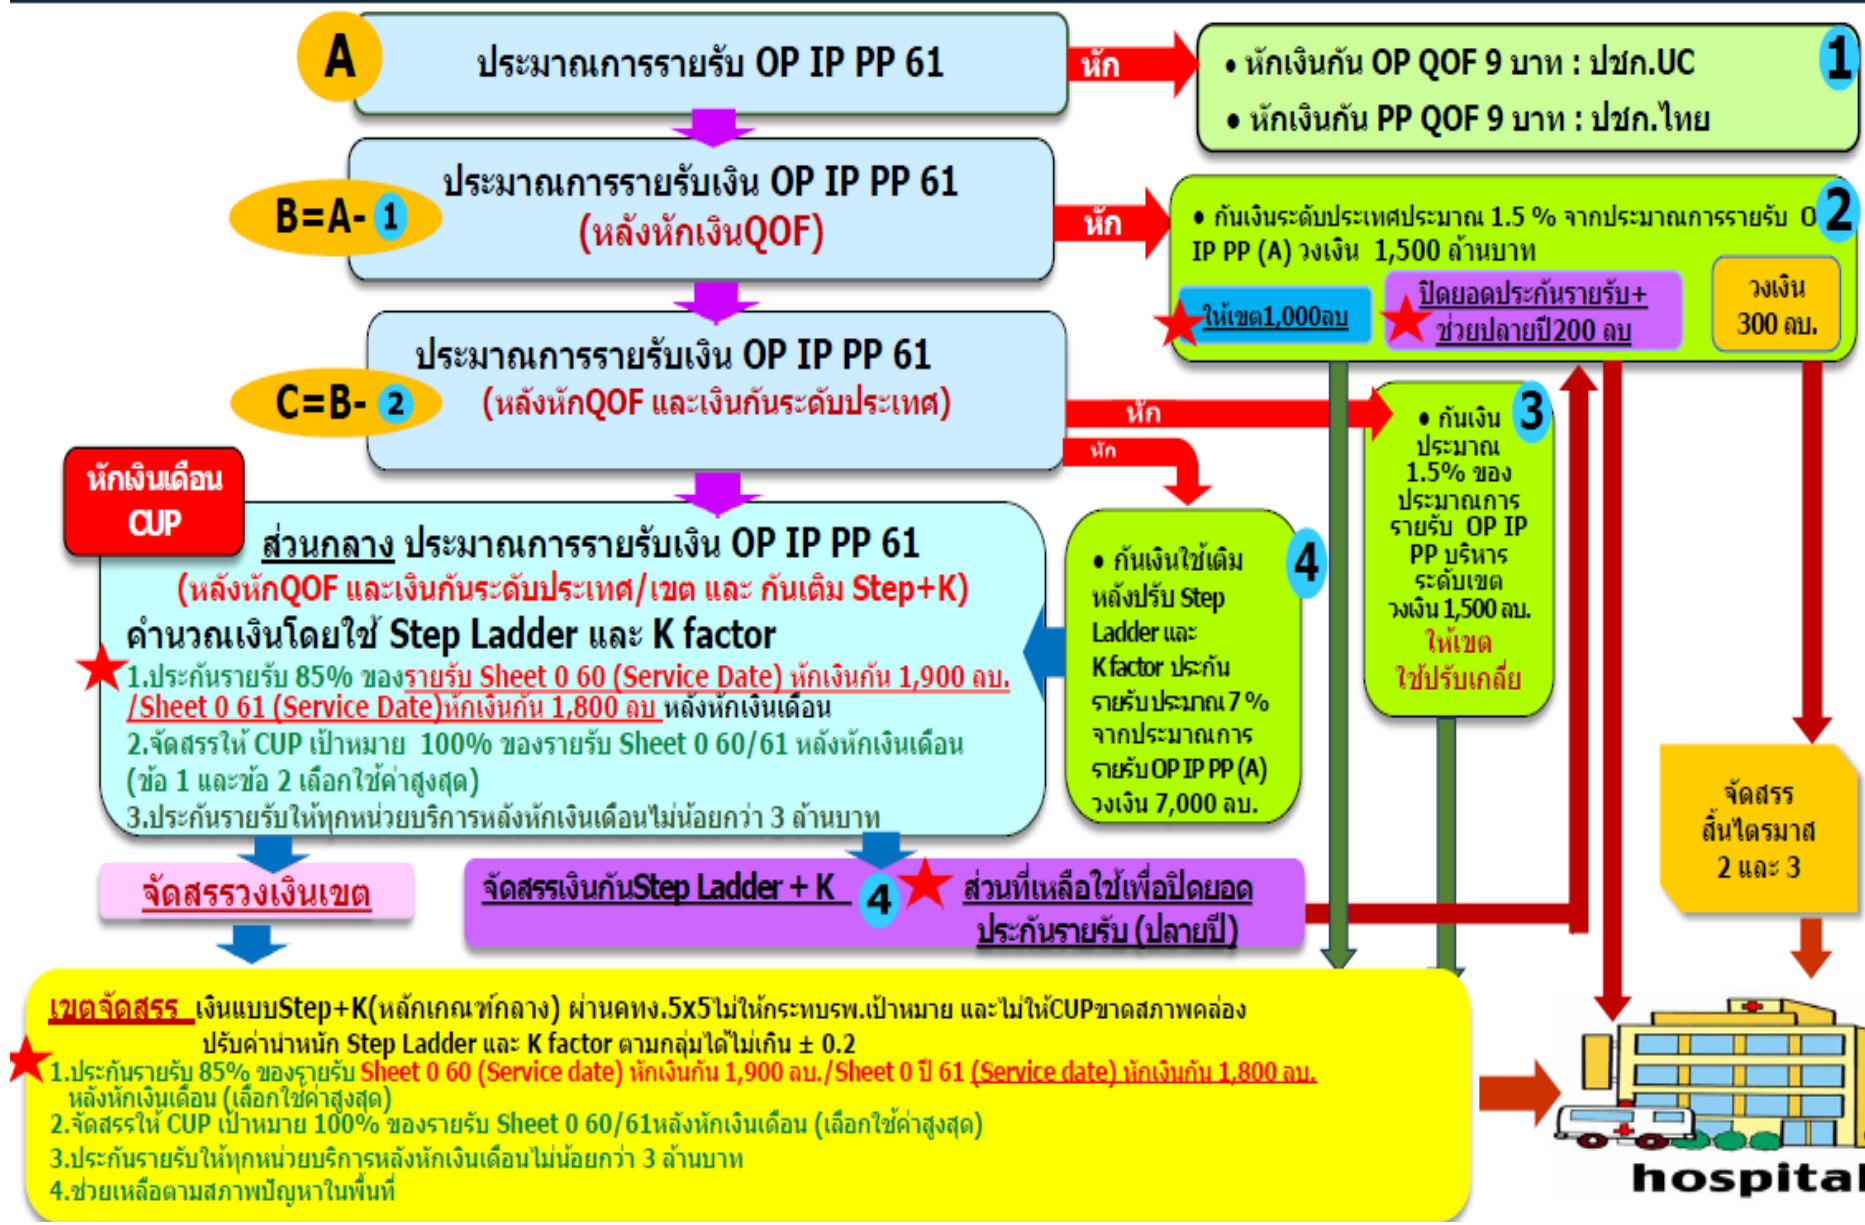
A

ประมาณการรายรับ OP IP PP 61

หัก

• หักเงินกัน OP QOF 9 บาท : ปชก.UC
• หักเงินกัน PP QOF 9 บาท : ปชก.ไทย

1

B=A- 1

ประมาณการรายรับเงิน OP IP PP 61
(หลังหักเงินQOF)

หัก

• กันเงินระดับประเทศประมาณ 1.5 % จากประมาณการรายรับ OP IP PP (A) วงเงิน 1,500 ล้านบาท

2

ให้เขต1,000ลบ

ปิดยอดประกันรายรับ+ ช่วยปลายปี200 ลบ

วงเงิน 300 ลบ.

C=B- 2

ประมาณการรายรับเงิน OP IP PP 61
(หลังหักQOF และเงินกันระดับประเทศ)

หัก

หัก

• กันเงิน ประมาณ 1.5% ของ ประมาณการ รายรับ OP IP PP บริหาร ระดับเขต วงเงิน 1,500 ลบ.
ให้เขต ใช้ปรับเกลี่ย

3

หักเงินเดือน CUP

ส่วนกลาง ประมาณการรายรับเงิน OP IP PP 61
(หลังหักQOF และเงินกันระดับประเทศ/เขต และ กันเติม Step+K)
คำนวณเงินโดยใช้ Step Ladder และ K factor
1.ประกันรายรับ 85% ของรายรับ Sheet 0 60 (Service Date) หักเงินกัน 1,900 ลบ. /Sheet 0 61 (Service Date)หักเงินกัน 1,800 ลบ หลังหักเงินเดือน
2.จัดสรรให้ CUP เป้าหมาย 100% ของรายรับ Sheet 0 60/61 หลังหักเงินเดือน (ข้อ 1 และข้อ 2 เลือกใช้ค่าสูงสุด)
3.ประกันรายรับให้ทุกหน่วยบริการหลังหักเงินเดือนไม่น้อยกว่า 3 ล้านบาท

• กันเงินใช้เติม หลังปรับ Step Ladder และ K factor ประกัน รายรับประมาณ 7 % จากประมาณการ รายรับ OP IP PP (A) วงเงิน 7,000 ลบ.

4

จัดสรร สิ้นไตรมาส 2 และ 3

จัดสรรวงเงินเขต

จัดสรรเงินกันStep Ladder + K

4

ส่วนที่เหลือใช้เพื่อปิดยอด ประกันรายรับ (ปลายปี)

เขตจัดสรร เงินแบบStep+K(หลักเกณฑ์กลาง) ผ่านคทง.5x5ไม่ให้กระทบรพ.เป้าหมาย และไม่ให้CUPขาดสภาพคล่อง
ปรับค่าน้ำหนัก Step Ladder และ K factor ตามกลุ่มได้ไม่เกิน ± 0.2
1.ประกันรายรับ 85% ของรายรับ Sheet 0 60 (Service date) หักเงินกัน 1,900 ลบ./Sheet 0 ปี 61 (Service date) หักเงินกัน 1,800 ลบ. หลังหักเงินเดือน (เลือกใช้ค่าสูงสุด)
2.จัดสรรให้ CUP เป้าหมาย 100% ของรายรับ Sheet 0 60/61หลังหักเงินเดือน (เลือกใช้ค่าสูงสุด)
3.ประกันรายรับให้ทุกหน่วยบริการหลังหักเงินเดือนไม่น้อยกว่า 3 ล้านบาท
4.ช่วยเหลือตามสภาพปัญหาในพื้นที่

hospital